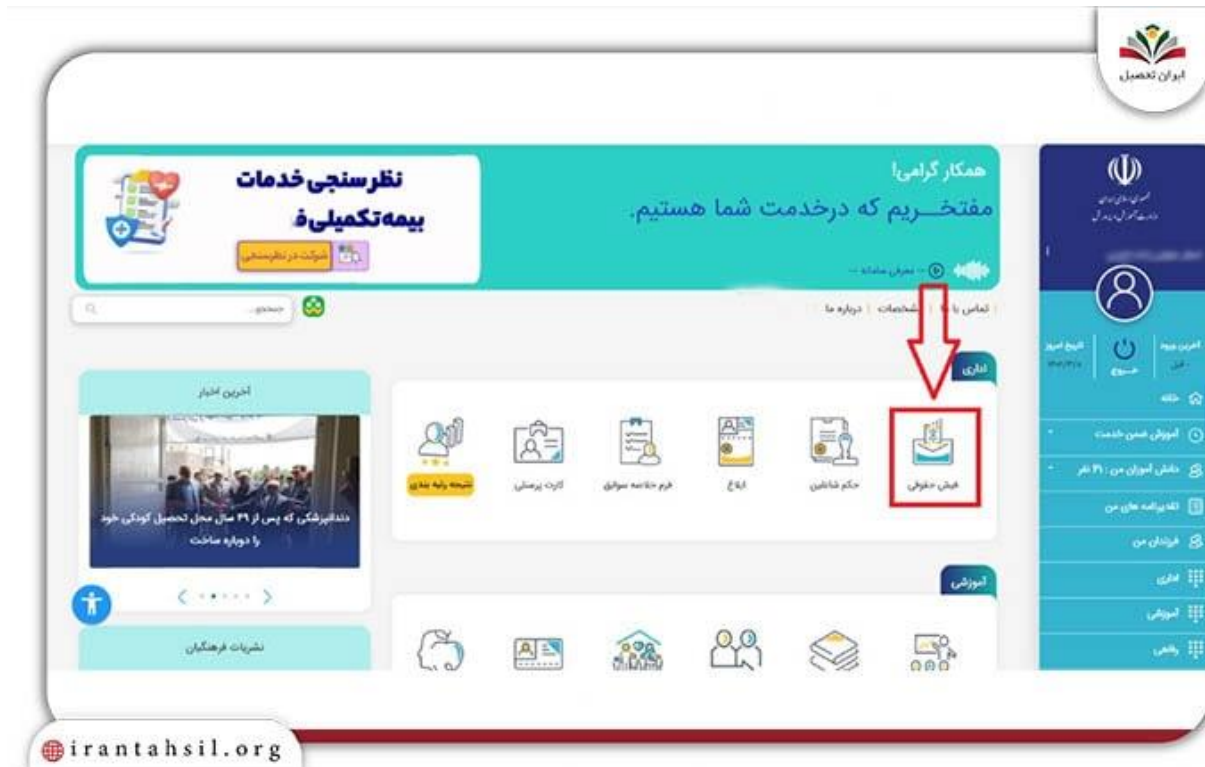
ایران تحصیل

همکار گرامی!
مفتخــریم که درخدمت شما هستیم.
معرفی سامانه

نظرسنجی خدمات
بیمه تکمیلی
شرکت در نظرسنجی

تماس با ما | شاخصات | درباره ما

جستجو...

جمهوری اسلامی ایران
وزارت آموزش و پرورش

آخرین ورود
قبل
خروج
تاریخ امروز

خانه
آموزش ضمن خدمت
دانش آموزان من : ۳۱ نفر
تقدیرنامه های من
فرزندان من
اداری
آموزشی
رفاهی

اداری
فیش حقوقی
حکم شاغلین
ابلاغ
فرم خلاصه سوابق
کارت پرسنلی
نتیجه رتبه بندی

آموزشی

آخرین اخبار
دندانپزشکی که پس از ۴۹ سال محل تحصیل کودکی خود را دوباره ساخت

نشریات فرهنگیان

irantahsil.org